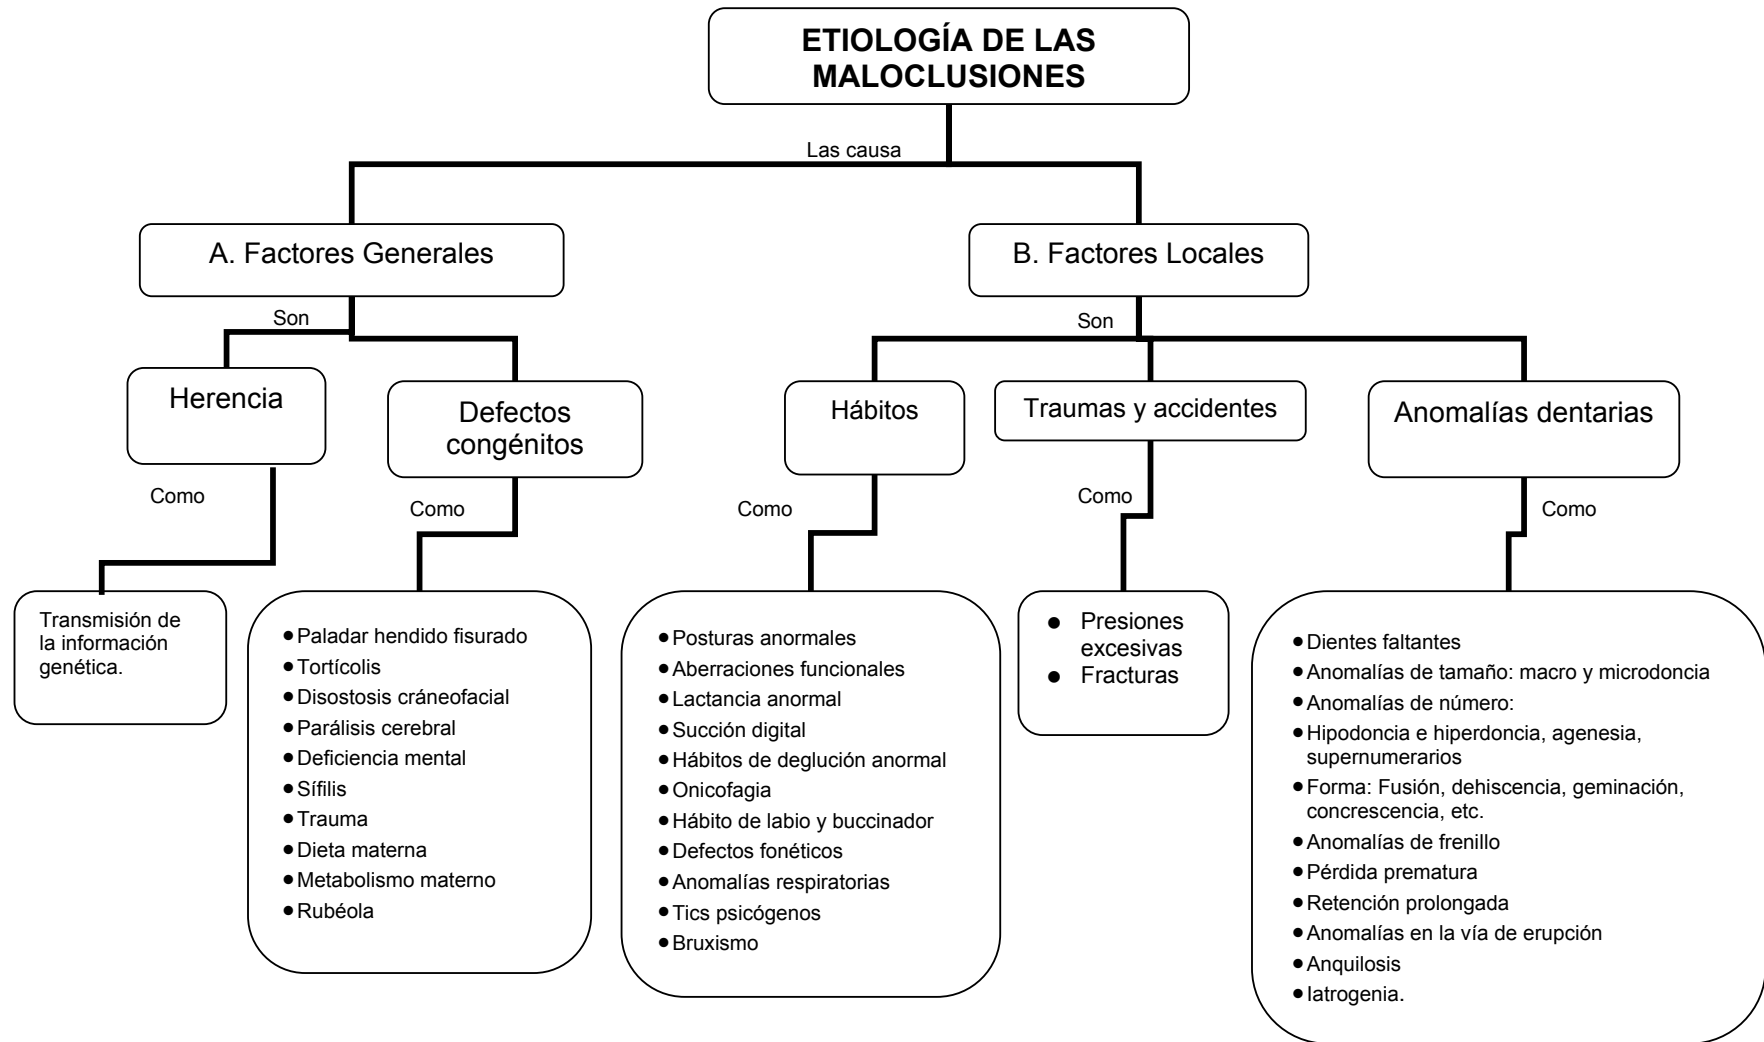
ETIOLOGÍA DE LAS MALOCLUSIONES

Las causa

A. Factores Generales

B. Factores Locales

Son

Son

Herencia

Defectos congénitos

Hábitos

Traumas y accidentes

Anomalías dentarias

Como

Como

Como

Como

Como

Transmisión de la información genética.

- Paladar hendido fisurado
- Tortícolis
- Disostosis cráneofacial
- Parálisis cerebral
- Deficiencia mental
- Sífilis
- Trauma
- Dieta materna
- Metabolismo materno
- Rubéola

- Posturas anormales
- Aberraciones funcionales
- Lactancia anormal
- Succión digital
- Hábitos de deglución anormal
- Onicofagia
- Hábito de labio y buccinador
- Defectos fonéticos
- Anomalías respiratorias
- Tics psicógenos
- Bruxismo

- Presiones excesivas
- Fracturas

- Dientes faltantes
- Anomalías de tamaño: macro y microdoncia
- Anomalías de número:
- Hipodoncia e hiperdoncia, agenesia, supernumerarios
- Forma: Fusión, dehiscencia, geminación, concrescencia, etc.
- Anomalías de frenillo
- Pérdida prematura
- Retención prolongada
- Anomalías en la vía de erupción
- Anquilosis
- Iatrogenia.